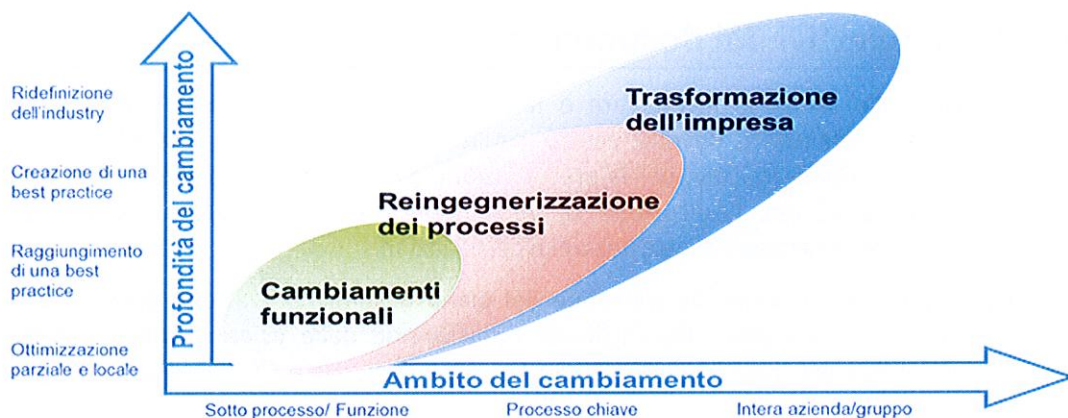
Profondità del cambiamento

Ridefinizione dell'industry

Creazione di una best practice

Raggiungimento di una best practice

Ottimizzazione parziale e locale

Trasformazione dell'impresa

Reingegnerizzazione dei processi

Cambiamenti funzionali

Ambito del cambiamento

Sotto processo/ Funzione

Processo chiave

Intera azienda/gruppo